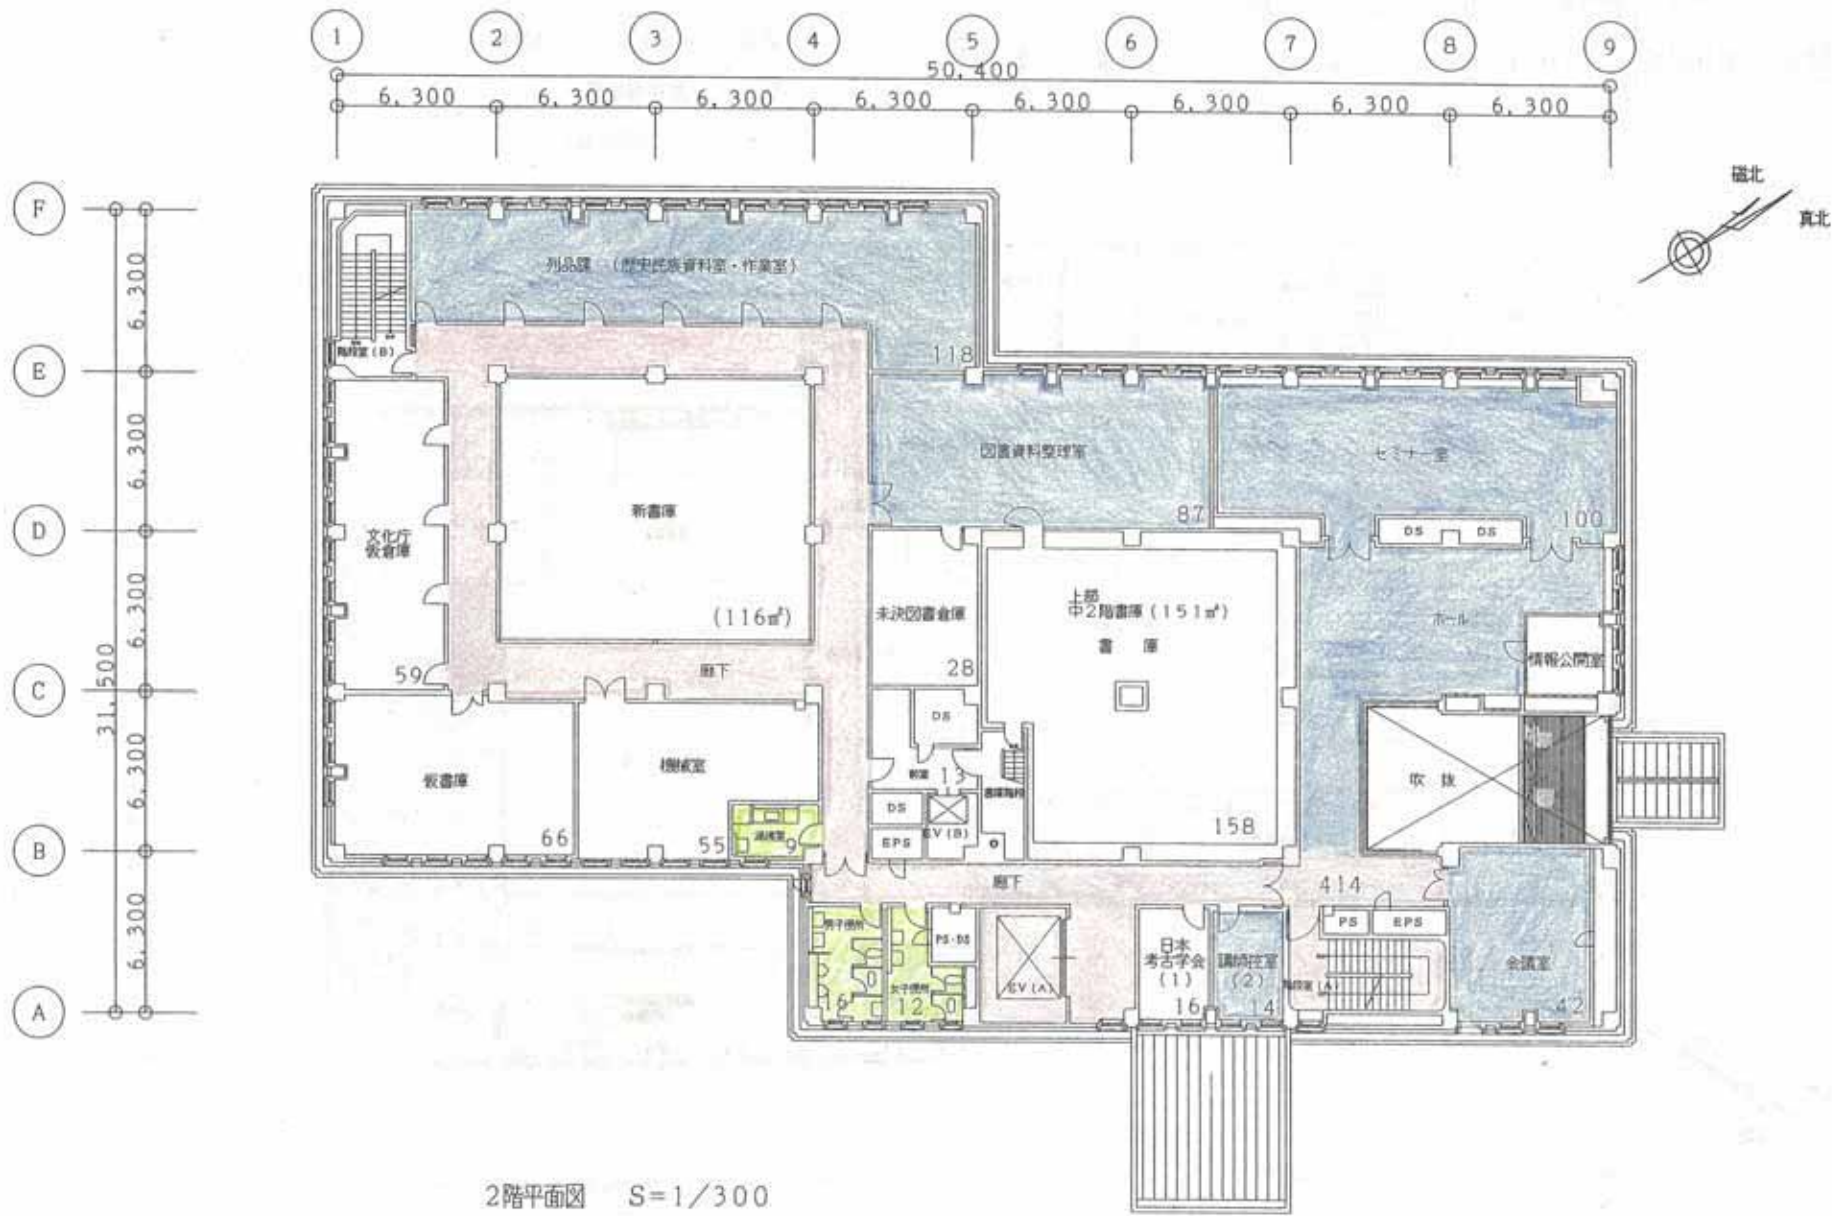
1 2 3 4 5 6 7 8 9

50,400

6,300 6,300 6,300 6,300 6,300 6,300 6,300 6,300

磁北

真北

F E D C B A

6,300 6,300 6,300 6,300 6,300

31,500

列品課（歴史民族資料室・作業室）

階段室(B)

118

図書資料整理室

セミナー室

87

100

DS DS

新書庫

(116㎡)

文化庁仮倉庫

未決図書倉庫

28

上部 中2階書庫（151㎡）

書庫

ホール

情報公開室

59

廊下

DS

仮書庫

機械室

湯沸室

9

66

55

13

書庫階段

DS

EV(B)

EPS

吹抜

158

廊下

414

男子便所

女子便所

16

12

PS・DS

EV(A)

日本考古学会（1）

16

講師控室（2）

14

階段室(A)

PS EPS

会議室

42

2階平面図 S=1/300